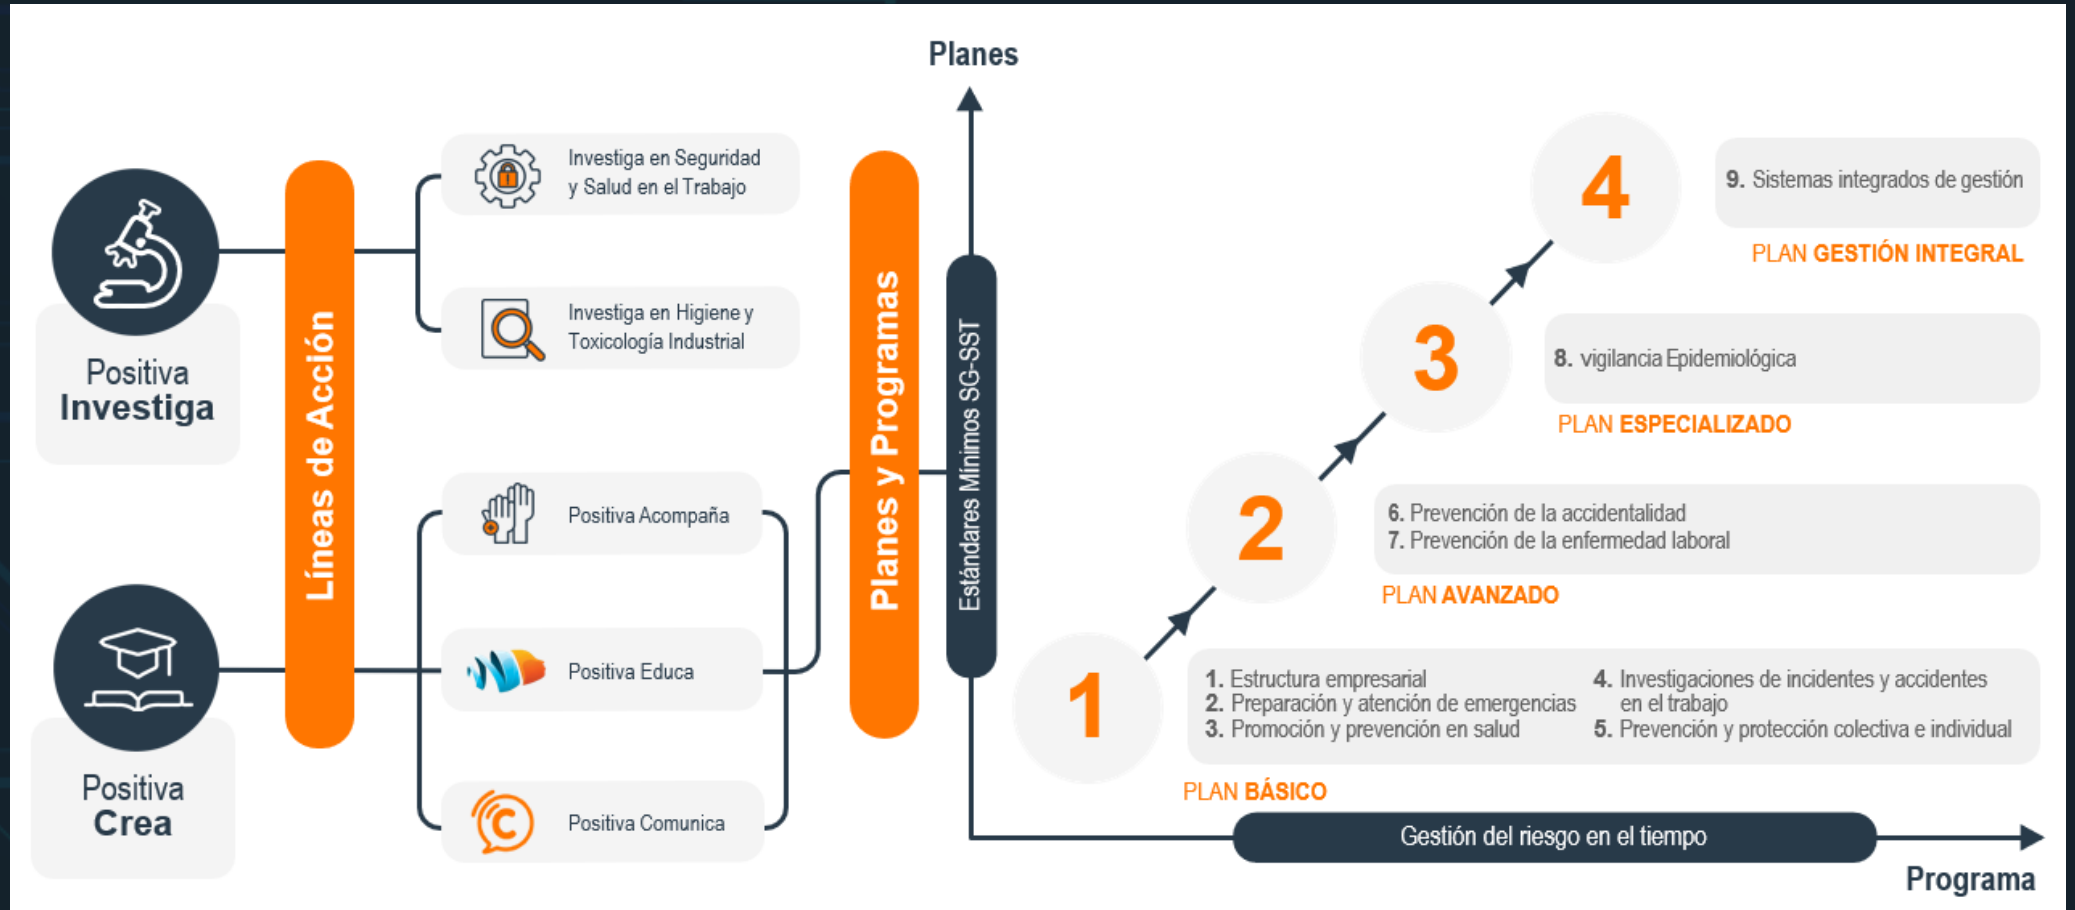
Planes

Positiva Investiga

Positiva Crea

Líneas de Acción

Investiga en Seguridad y Salud en el Trabajo

Investiga en Higiene y Toxicología Industrial

Positiva Acompaña

Positiva Educa

Positiva Comunica

Planes y Programas

Estándares Mínimos SG-SST

4

9. Sistemas integrados de gestión

PLAN GESTIÓN INTEGRAL

3

8. vigilancia Epidemiológica

PLAN ESPECIALIZADO

2

6. Prevención de la accidentalidad
7. Prevención de la enfermedad laboral

PLAN AVANZADO

1

1. Estructura empresarial
2. Preparación y atención de emergencias
3. Promoción y prevención en salud

4. Investigaciones de incidentes y accidentes en el trabajo
5. Prevención y protección colectiva e individual

PLAN BÁSICO

Gestión del riesgo en el tiempo

Programa